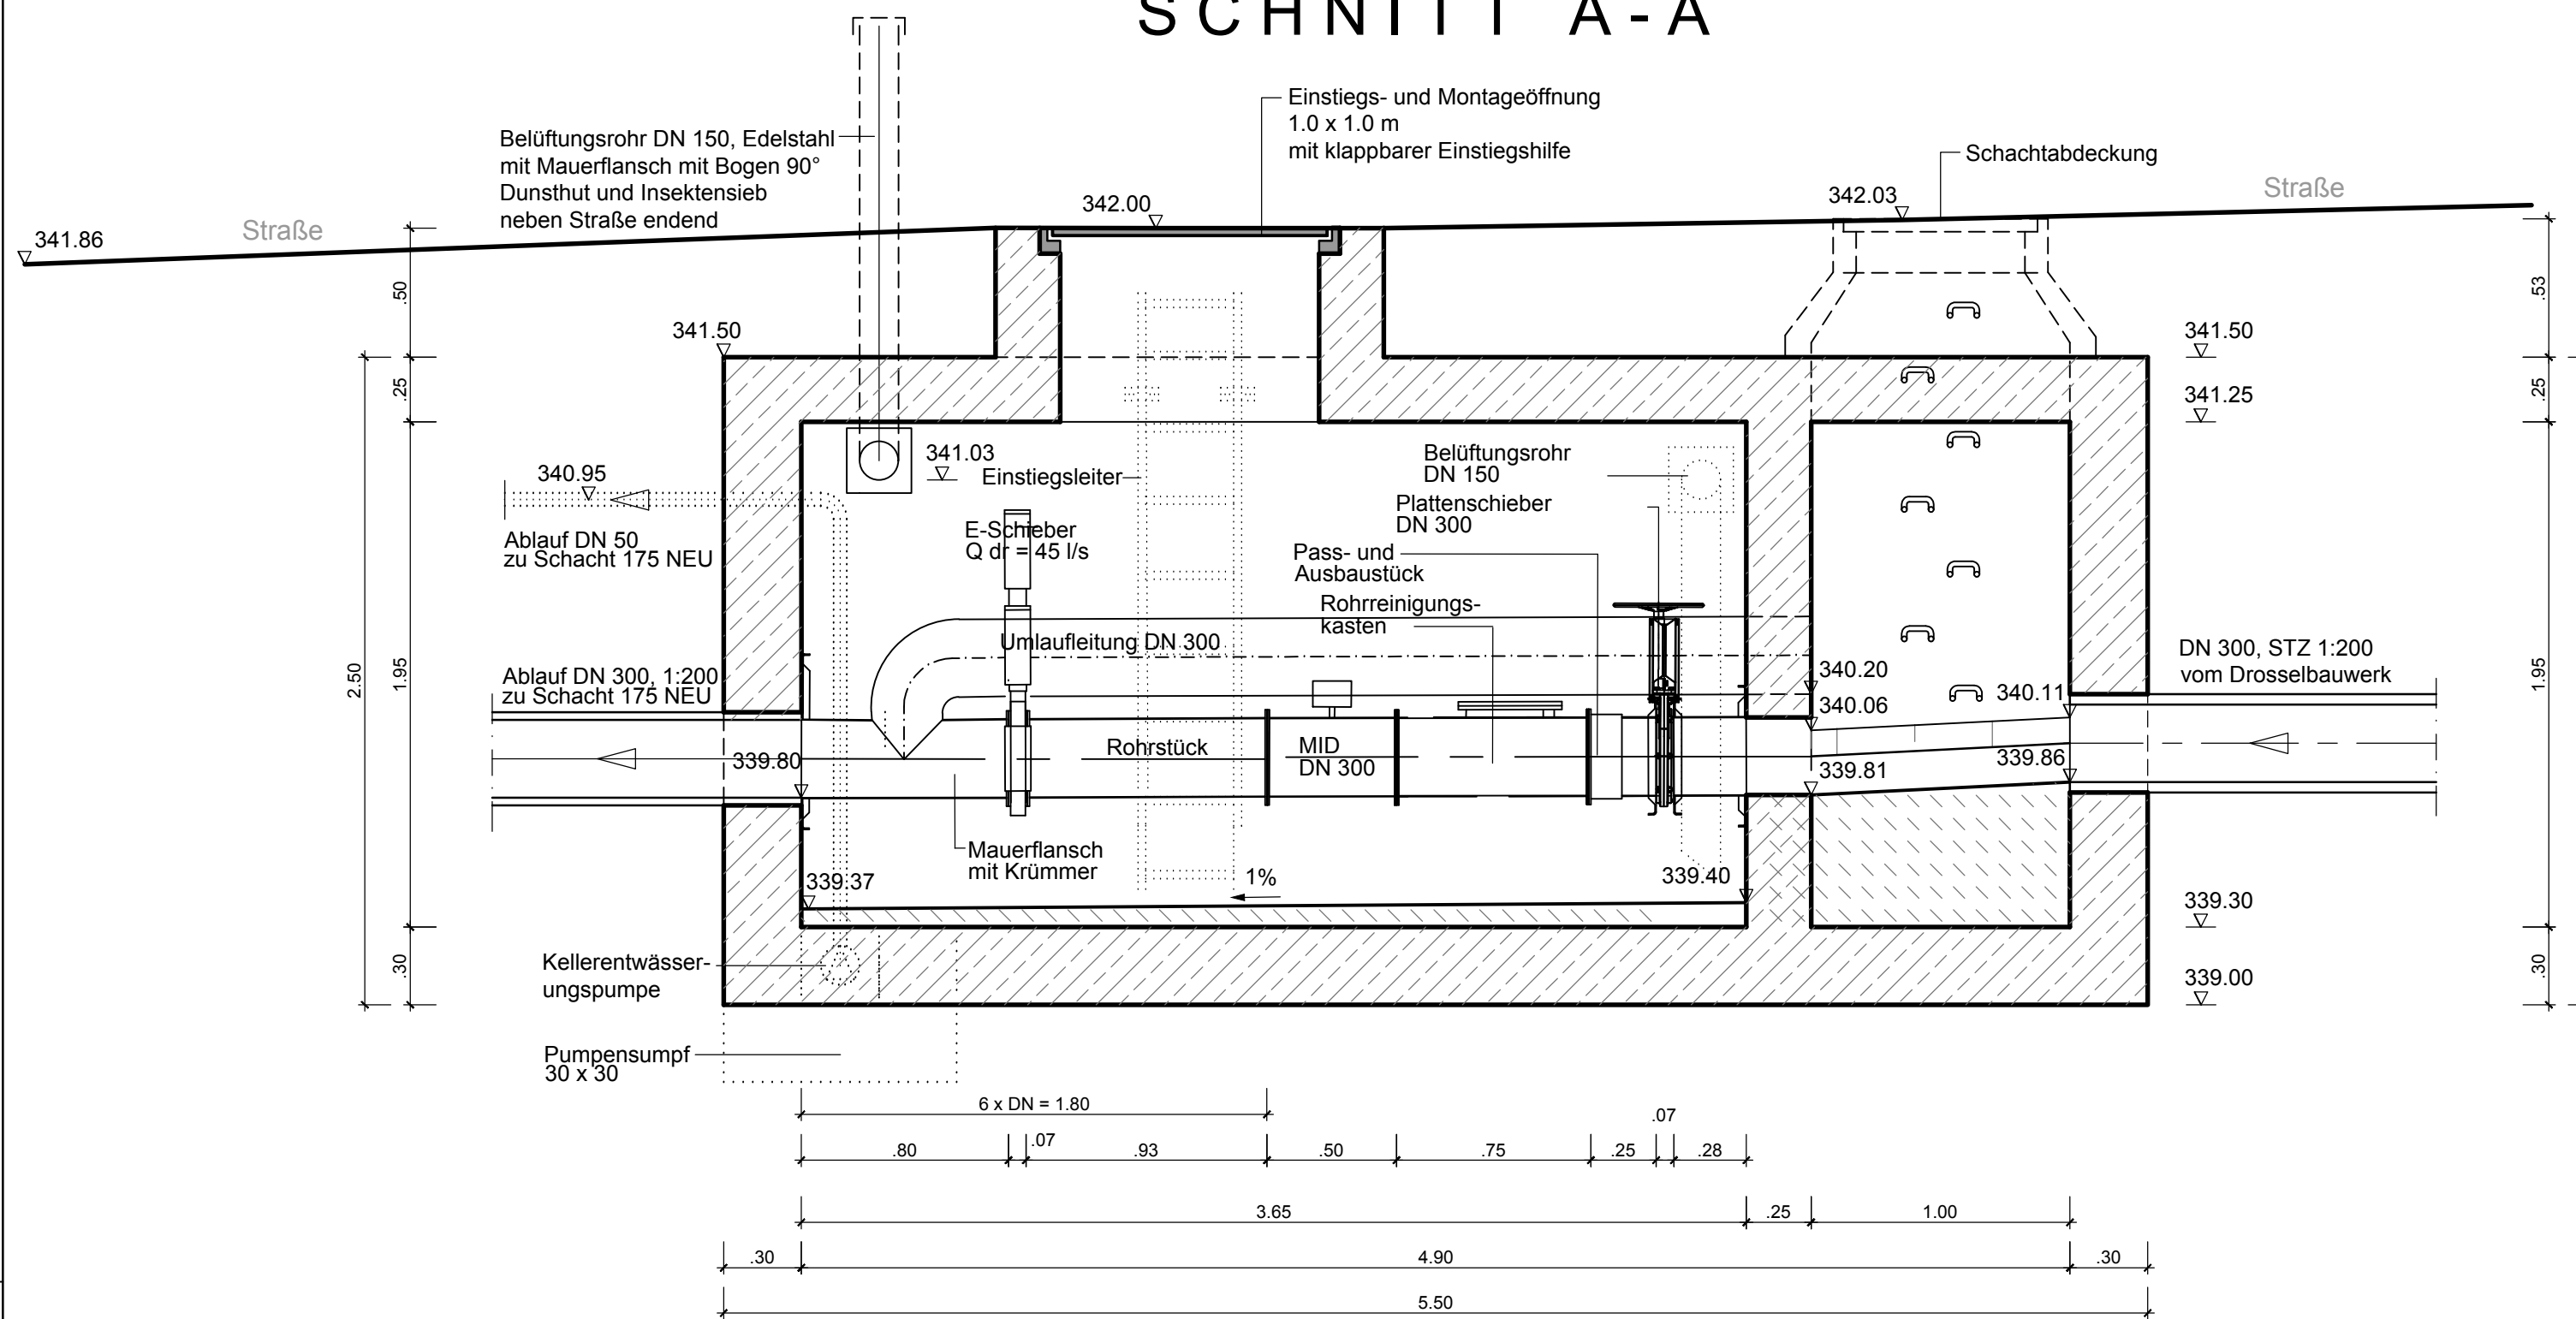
SCHNITT A-A

Einstiegs- und Montageöffnung
1.0 x 1.0 m
mit klappbarer Einstiegshilfe

Belüftungsrohr DN 150, Edelstahl
mit Mauerflansch mit Bogen 90°
Dunsthut und Insektensieb
neben Straße endend

Schachtabdeckung

341.86
Straße
342.00
342.03
Straße

.50
341.50
341.50
.53
.25
341.25
.25

341.03
Einstiegsleiter
Belüftungsrohr
DN 150
340.95
Plattenschieber
DN 300
Ablauf DN 50
zu Schacht 175 NEU
E-Schieber
Q dr = 45 l/s
Pass- und
Ausbaustück
Rohrreinigungs-
kasten
Umlaufleitung DN 300
2.50
1.95
340.20
DN 300, STZ 1:200
vom Drosselbauwerk
1.95
Ablauf DN 300, 1:200
zu Schacht 175 NEU
340.06
340.11
Rohrstück
MID
DN 300
339.80
339.86
339.81
Mauerflansch
mit Krümmer
339.37
1%
339.40
339.30
.30
Kellerentwässer-
ungspumpe
339.00
.30
Pumpensumpf
30 x 30

6 x DN = 1.80
.07
.80
.07
.93
.50
.75
.25
.28
3.65
.25
1.00
.30
4.90
.30
5.50